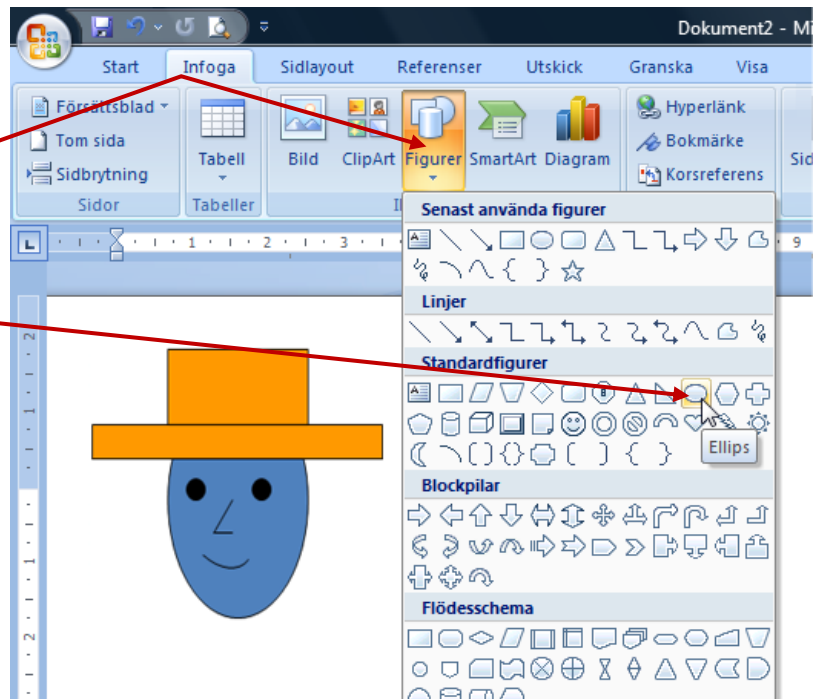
Dokument2 - Mi

Start
Infoga
Sidlayout
Referenser
Utskick
Granska
Visa

Försättsblad
Tom sida
Sidbrytning
Sidor

Tabell
Tabeller

Bild
ClipArt
Figurer
SmartArt
Diagram

Hyperlänk
Bokmärke
Korsreferens

Sid

Senast använda figurer
Linjer
Standardfigurer
Ellips
Blockpilar
Flödesschema